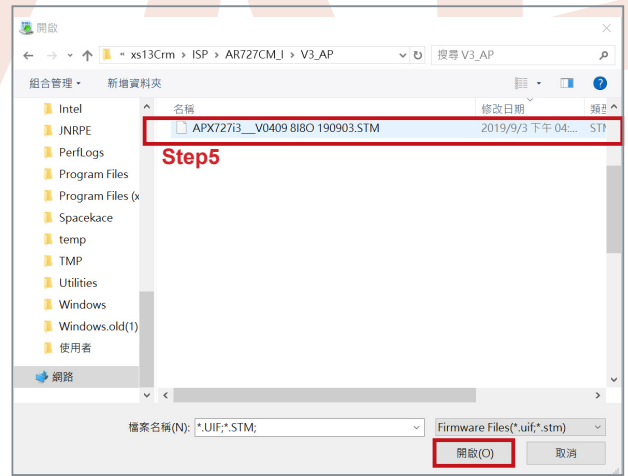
開啟

« xs13Crm › ISP › AR727CM_I › V3_AP

搜尋 V3_AP

組合管理 ▾ 新增資料夾

Intel
JNRPE
PerfLogs
Program Files
Program Files (x
Spacekace
temp
TMP
Utilities
Windows
Windows.old(1)
使用者
網路

名稱 修改日期 類型

APX727i3__V0409 8I8O 190903.STM 2019/9/3 下午 04:... STM

Step5

檔案名稱(N): *.UIF;*.STM;

Firmware Files(*.uif;*.stm)

開啟(O) 取消